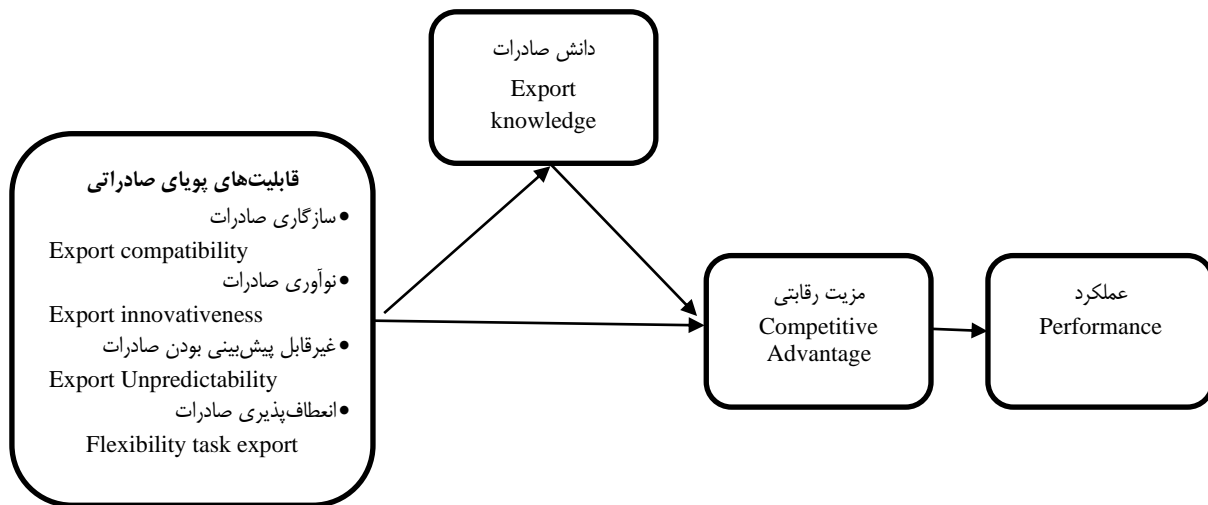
دانش صادرات
Export knowledge

قابلیت‌های پویای صادراتی
• سازگاری صادرات
Export compatibility
• نوآوری صادرات
Export innovativeness
• غیرقابل پیش‌بینی بودن صادرات
Export Unpredictability
• انعطاف‌پذیری صادرات
Flexibility task export

مزیت رقابتی
Competitive Advantage

عملکرد
Performance